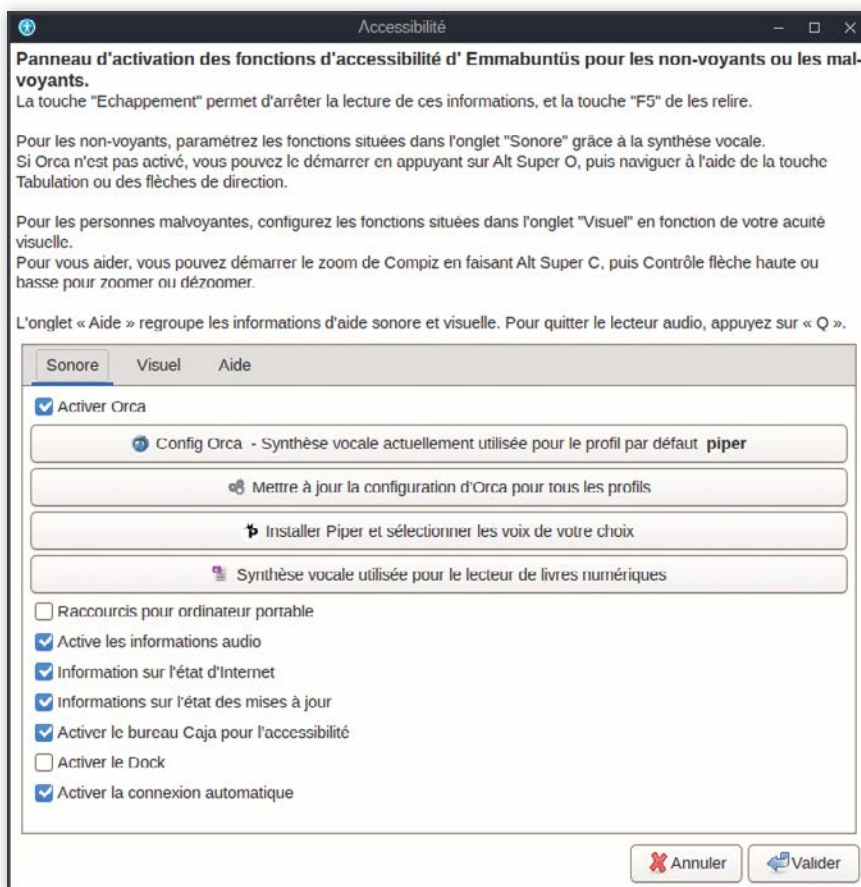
Accessibilité

Panneau d'activation des fonctions d'accessibilité d' Emmabuntüs pour les non-voyants ou les mal-voyants.
La touche "Echappement" permet d'arrêter la lecture de ces informations, et la touche "F5" de les relire.

Pour les non-voyants, paramétrez les fonctions situées dans l'onglet "Sonore" grâce à la synthèse vocale.
Si Orca n'est pas activé, vous pouvez le démarrer en appuyant sur Alt Super O, puis naviguer à l'aide de la touche Tabulation ou des flèches de direction.

Pour les personnes malvoyantes, configurez les fonctions situées dans l'onglet "Visuel" en fonction de votre acuité visuelle.
Pour vous aider, vous pouvez démarrer le zoom de Compiz en faisant Alt Super C, puis Contrôle flèche haute ou basse pour zoomer ou dézoomer.

L'onglet « Aide » regroupe les informations d'aide sonore et visuelle. Pour quitter le lecteur audio, appuyez sur « Q ».

Sonore Visuel Aide

Activer Orca

Config Orca - Synthèse vocale actuellement utilisée pour le profil par défaut piper

Mettre à jour la configuration d'Orca pour tous les profils

Installer Piper et sélectionner les voix de votre choix

Synthèse vocale utilisée pour le lecteur de livres numériques

Raccourcis pour ordinateur portable
Active les informations audio
Information sur l'état d'Internet
Informations sur l'état des mises à jour
Activer le bureau Caja pour l'accessibilité
Activer le Dock
Activer la connexion automatique

Annuler Valider